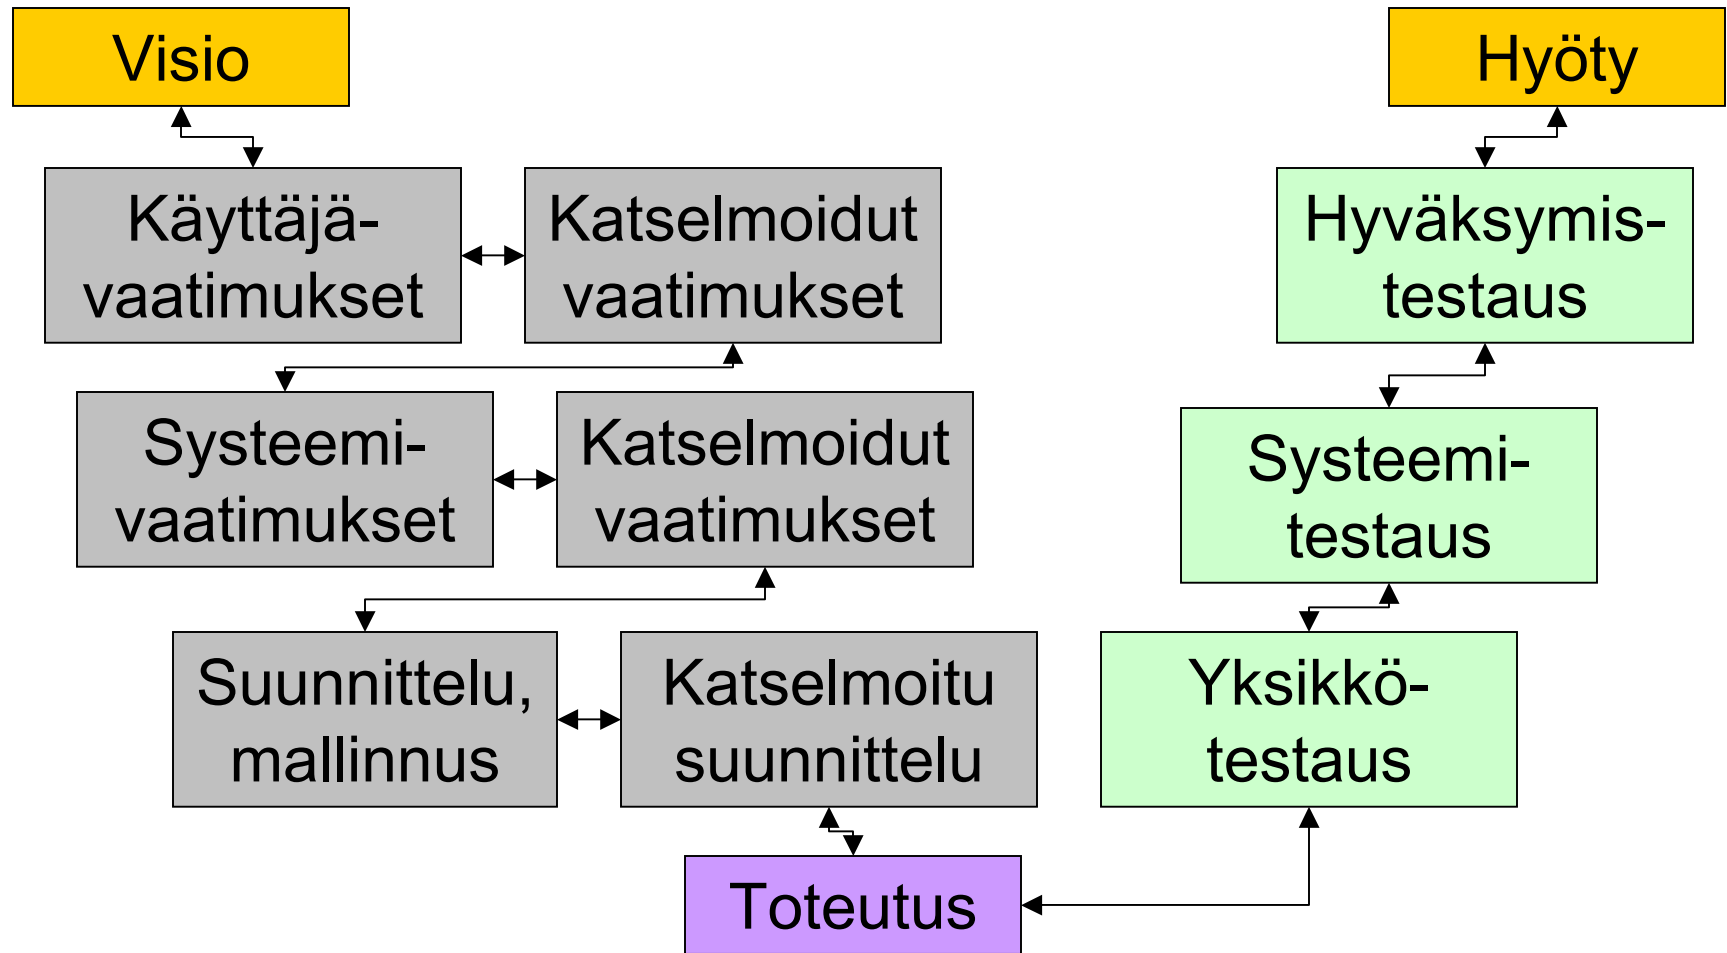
Visio

Hyöty

Käyttäjävaatimukset

Katselmoidut vaatimukset

Hyväksymistestaus

Systeemivaatimukset

Katselmoidut vaatimukset

Systeemitestaus

Suunnittelu, mallinnus

Katselmoitu suunnittelu

Yksikkötestaus

Toteutus